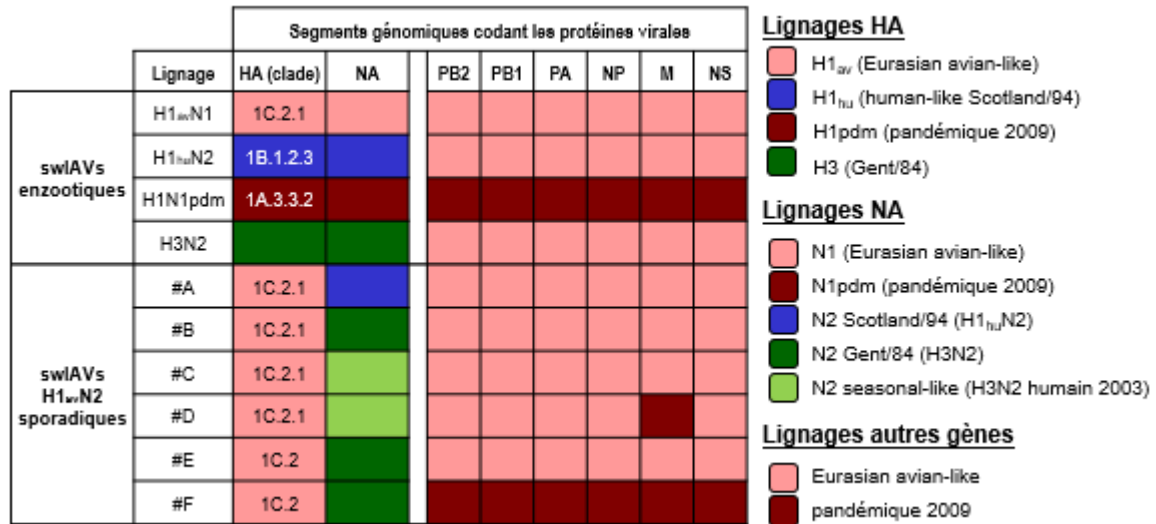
| | Lignage | HA (clade) | NA | PB2 | PB1 | PA | NP | M | NS |
|---|---|---|---|---|---|---|---|---|---|
| swIAVs enzootiques | H1$_{av}$N1 | 1C.2.1 | | | | | | | |
| | H1$_{hu}$N2 | 1B.1.2.3 | | | | | | | |
| | H1N1pdm | 1A.3.3.2 | | | | | | | |
| | H3N2 | | | | | | | | |
| swIAVs H1$_{av}$N2 sporadiques | #A | 1C.2.1 | | | | | | | |
| | #B | 1C.2.1 | | | | | | | |
| | #C | 1C.2.1 | | | | | | | |
| | #D | 1C.2.1 | | | | | | | |
| | #E | 1C.2 | | | | | | | |
| | #F | 1C.2 | | | | | | | |

Segments génomiques codant les protéines virales

Lignages HA
H1$_{av}$ (Eurasian avian-like)
H1$_{hu}$ (human-like Scotland/94)
H1pdm (pandémique 2009)
H3 (Gent/84)

Lignages NA
N1 (Eurasian avian-like)
N1pdm (pandémique 2009)
N2 Scotland/94 (H1$_{hu}$N2)
N2 Gent/84 (H3N2)
N2 seasonal-like (H3N2 humain 2003)

Lignages autres gènes
Eurasian avian-like
pandémique 2009